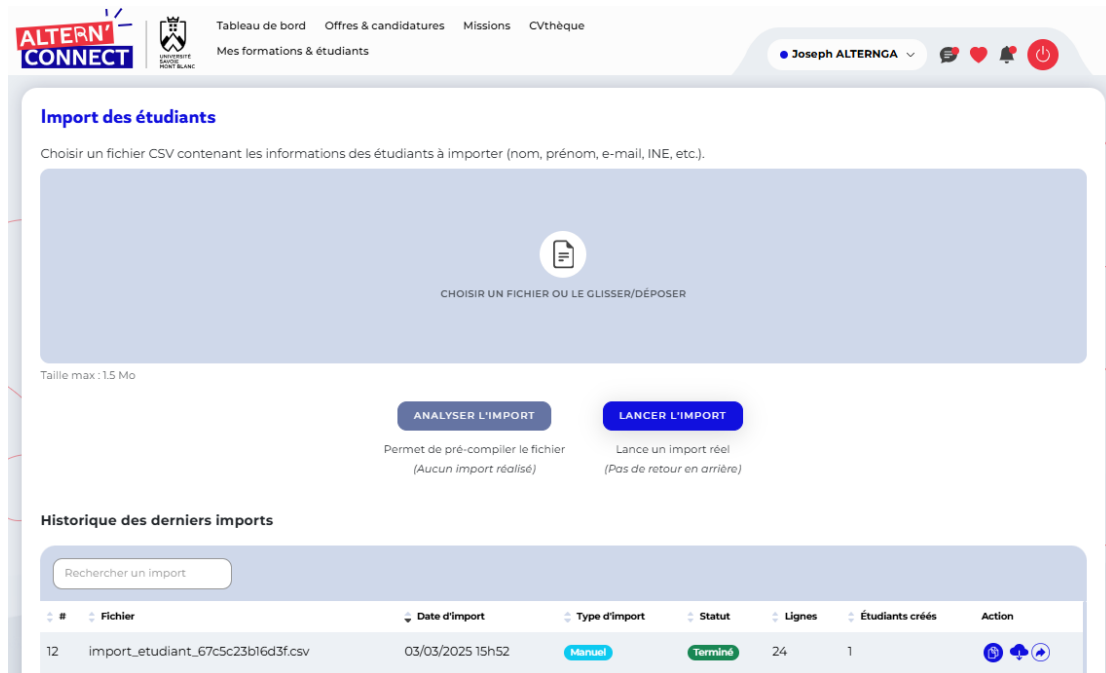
ALTERN' CONNECT

UNIVERSITÉ SAVOIE MONT BLANC

Tableau de bord Offres & candidatures Missions CVthèque
Mes formations & étudiants

Joseph ALTERNGA

Import des étudiants

Choisir un fichier CSV contenant les informations des étudiants à importer (nom, prénom, e-mail, INE, etc.).

CHOISIR UN FICHIER OU LE GLISSER/DÉPOSER

Taille max : 1.5 Mo

ANALYSER L'IMPORT
Permet de pré-compiler le fichier
(Aucun import réalisé)

LANCER L'IMPORT
Lance un import réel
(Pas de retour en arrière)

Historique des derniers imports

Rechercher un import

| # | Fichier | Date d'import | Type d'import | Statut | Lignes | Étudiants créés | Action |
|---|---|---|---|---|---|---|---|
| 12 | import_etudiant_67c5c23b16d3f.csv | 03/03/2025 15h52 | Manuel | Terminé | 24 | 1 | |